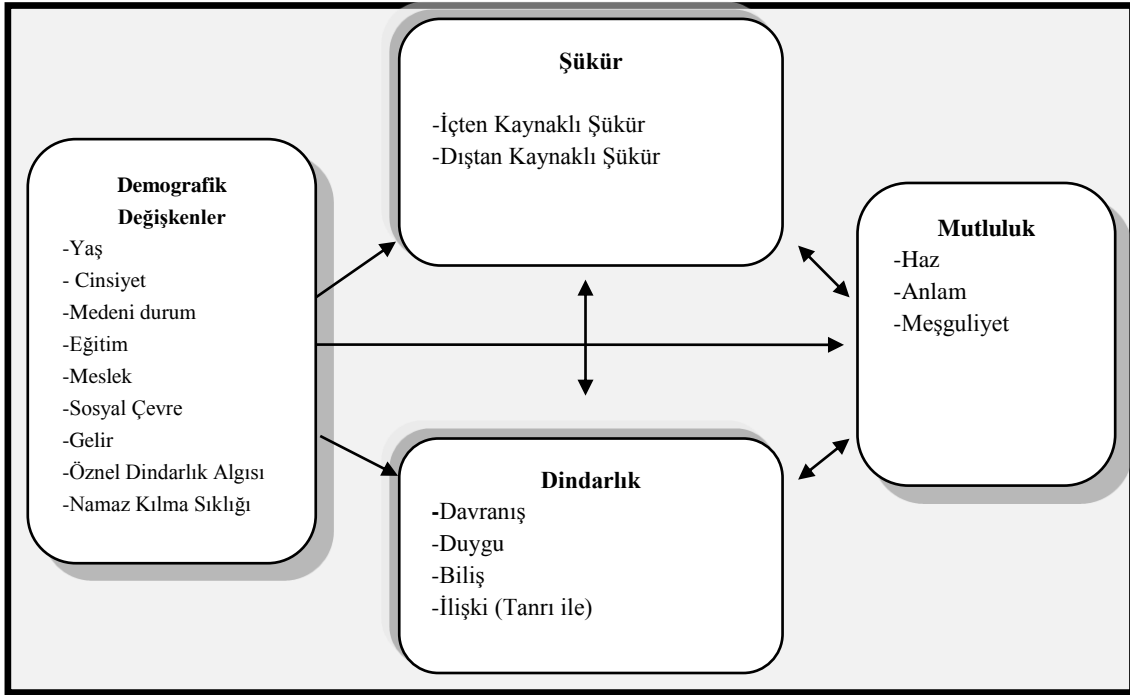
Demografik Değişkenler
-Yaş
- Cinsiyet
-Medeni durum
-Eğitim
-Meslek
-Sosyal Çevre
-Gelir
-Öznel Dindarlık Algısı
-Namaz Kılma Sıklığı

Şükür
-İçten Kaynaklı Şükür
-Dıştan Kaynaklı Şükür

Mutluluk
-Haz
-Anlam
-Meşguliyet

Dindarlık
-Davranış
-Duygu
-Biliş
-İlişki (Tanrı ile)